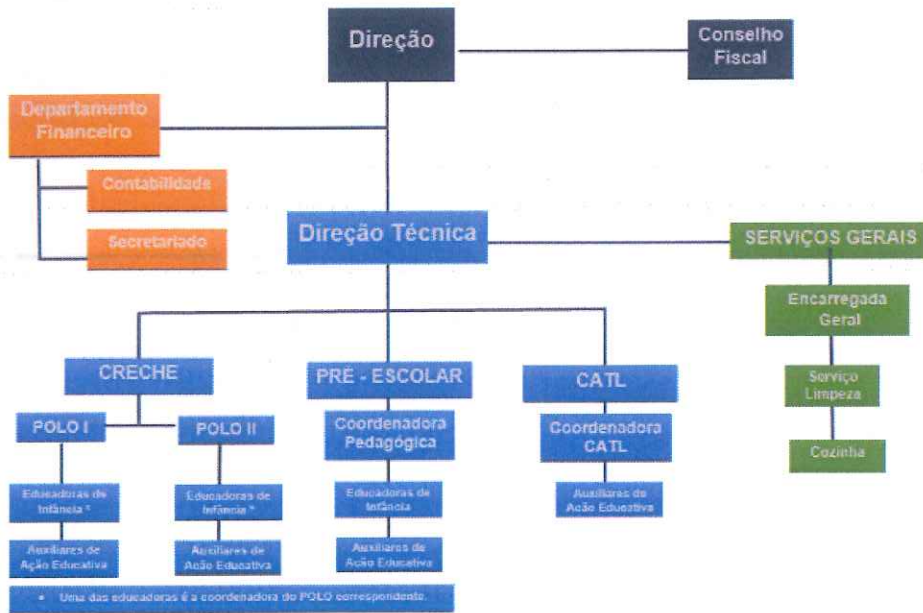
Direção

Conselho Fiscal

Departamento Financeiro

Contabilidade

Secretariado

Direção Técnica

SERVIÇOS GERAIS

Encarregada Geral

Serviço Limpeza

Cozinha

CRECHE

PRÉ - ESCOLAR

CATL

POLO I

POLO II

Coordenadora Pedagógica

Coordenadora CATL

Educadoras de Infância *

Educadoras de Infância *

Educadoras de Infância

Auxiliares de Ação Educativa

Auxiliares de Ação Educativa

Auxiliares de Ação Educativa

Auxiliares de Ação Educativa

• Uma das educadoras é a coordenadora do POLO correspondente.